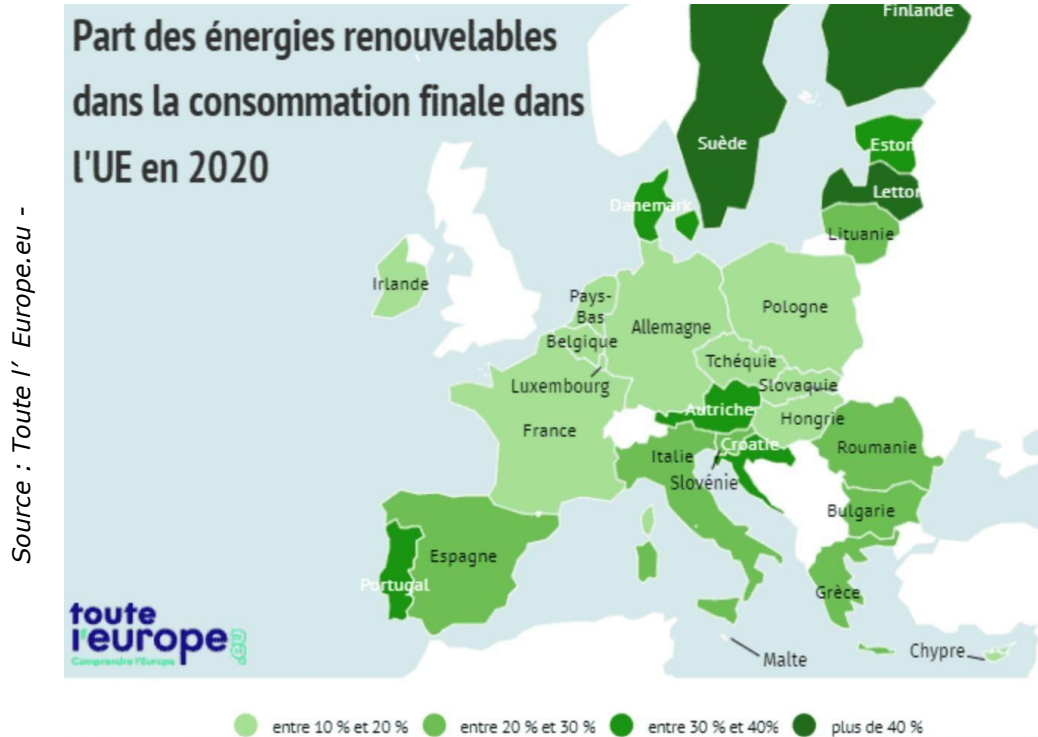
Source : Toute l' Europe.eu -

Part des énergies renouvelables dans la consommation finale dans l'UE en 2020

Finlande

Suède

Eston

Letton

Danemark

Lituanie

Irlande

Pays-Bas

Pologne

Allemagne

Belgique

Tchéquie

Luxembourg

Slovaquie

Autriche

Hongrie

France

Croatie

Roumanie

Italie

Slovénie

Bulgarie

Espagne

Portugal

Grèce

toute l'europe .eu

Comprendre l'Europe

Malte

Chypre

entre 10 % et 20 %   entre 20 % et 30 %   entre 30 % et 40%   plus de 40 %